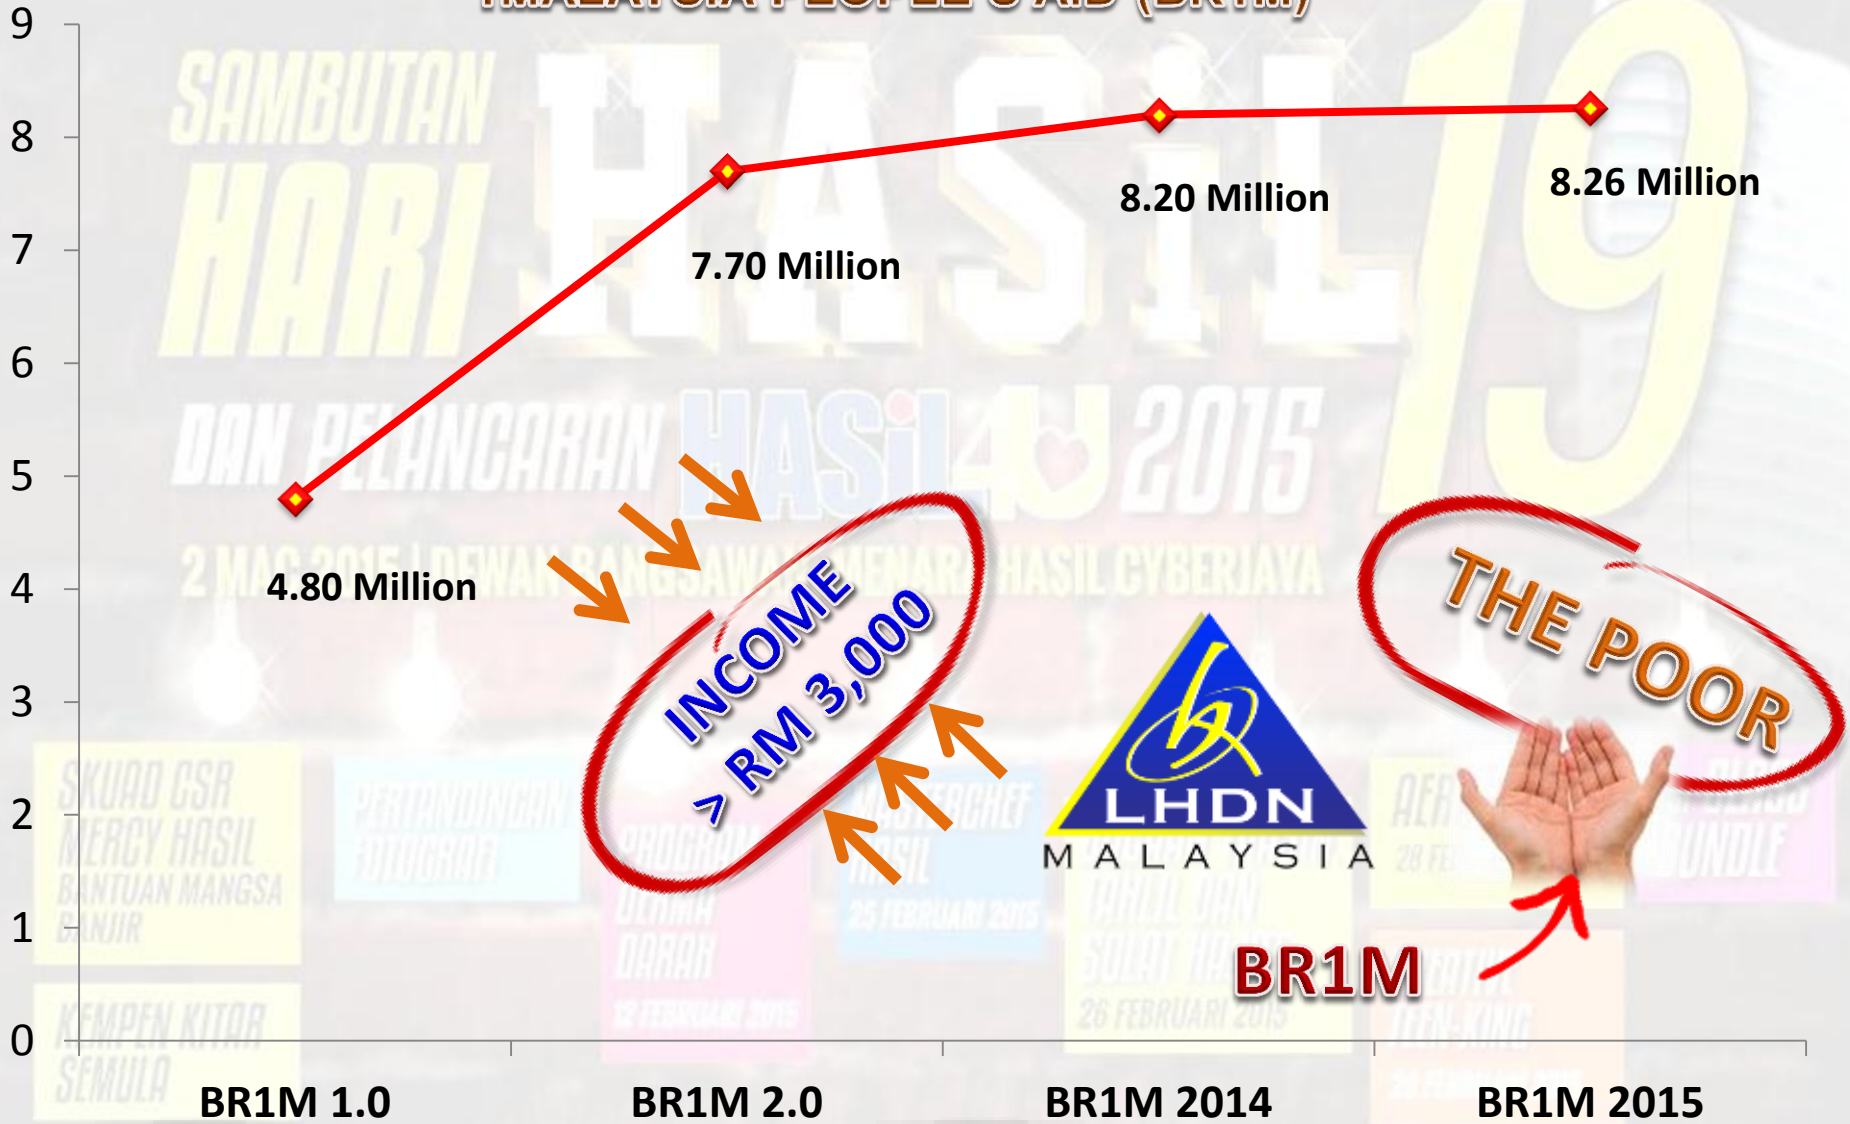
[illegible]

9
8
7
6
5
4
3
2
1
0

SAMBUTAN HARI HASiL 19
DAN PELANCARAN HASiL 2015
2 MAC 2015 | DEWAN BANGSAWAN MENARA HASIL CYBERJAYA

4.80 Million
7.70 Million
8.20 Million
8.26 Million

INCOME > RM 3,000

THE POOR

LHDN
MALAYSIA

BR1M

SKUAD CSR MERCY HASIL BANTUAN MANGSA BANJIR
KEMPEN KITAR SEMULA
PERTANDINGAN FOTOGRAFI
PROGRAM DERMA DARAH 12 FEBRUARI 2015
MASTERCHEF HASIL 25 FEBRUARI 2015
TAHLIL DAN SOLAT HAJAT 26 FEBRUARI 2015
AEROBIK 28 FE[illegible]
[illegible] BUNDLE

BR1M 1.0
BR1M 2.0
BR1M 2014
BR1M 2015